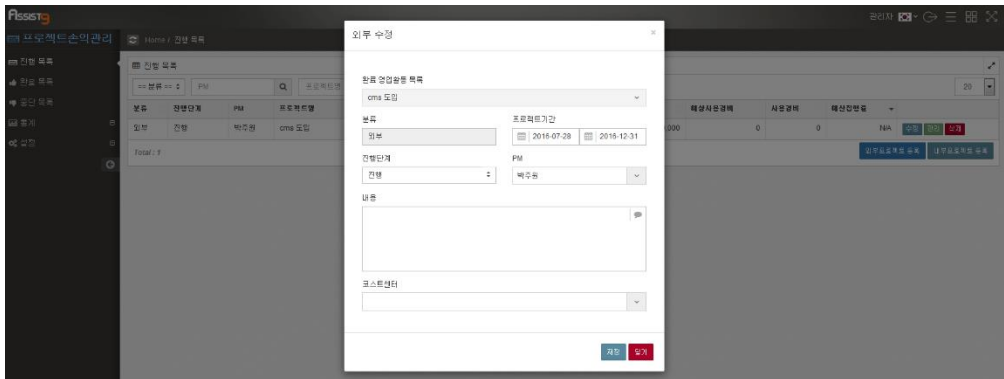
Assist9

관리자

프로젝트손익관리

Home / 진행 목록

진행 목록

완료 목록

중단 목록

통계

설정

진행 목록

-- 분류 --

PM

프로젝트명

20

| 분류 | 진행단계 | PM | 프로젝트명 | | 예상사용경비 | 사용경비 | 예상진행률 |
|---|---|---|---|---|---|---|---|
| 외부 | 진행 | 박주원 | cms 도입 | 000 | 0 | 0 | N/A |

수정 완료 삭제

Total : 1

외부프로젝트 등록 내부프로젝트 등록

외부 수정

완료 영업활동 목록

cms 도입

분류

외부

프로젝트기간

2016-07-28

2016-12-31

진행단계

진행

PM

박주원

내용

코스트센터

저장 닫기